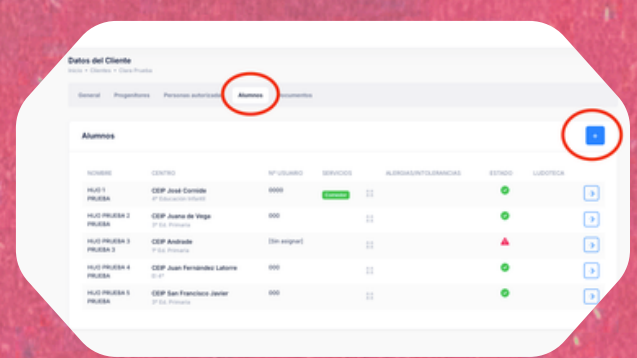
Datos del Cliente
Inicio > Clientes > Caso Prueba

General Progenitores Personas autorizadas Alumnos Documentos

Alumnos

+

| NOMBRE | CENTRO | Nº USUARIO | SERVICIOS | ALERGIAS/INTOLERANCIAS | ESTADO | LUDOTECA |
|---|---|---|---|---|---|---|
| HIJO 1 PRUEBA | CEIP José Cornide 4º Educación Infantil | 0000 | Comedor | | | > |
| HIJO PRUEBA 2 PRUEBA | CEIP Juana de Vega 3º Ed. Primaria | 000 | | | | > |
| HIJO PRUEBA 3 PRUEBA 3 | CEIP Andrade 1º Ed. Primaria | [Sin asignar] | | | | > |
| HIJO PRUEBA 4 PRUEBA | CEIP Juan Fernández Latorre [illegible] | 000 | | | | > |
| HIJO PRUEBA 5 PRUEBA | CEIP San Francisco Javier 3º Ed. Primaria | 000 | | | | > |